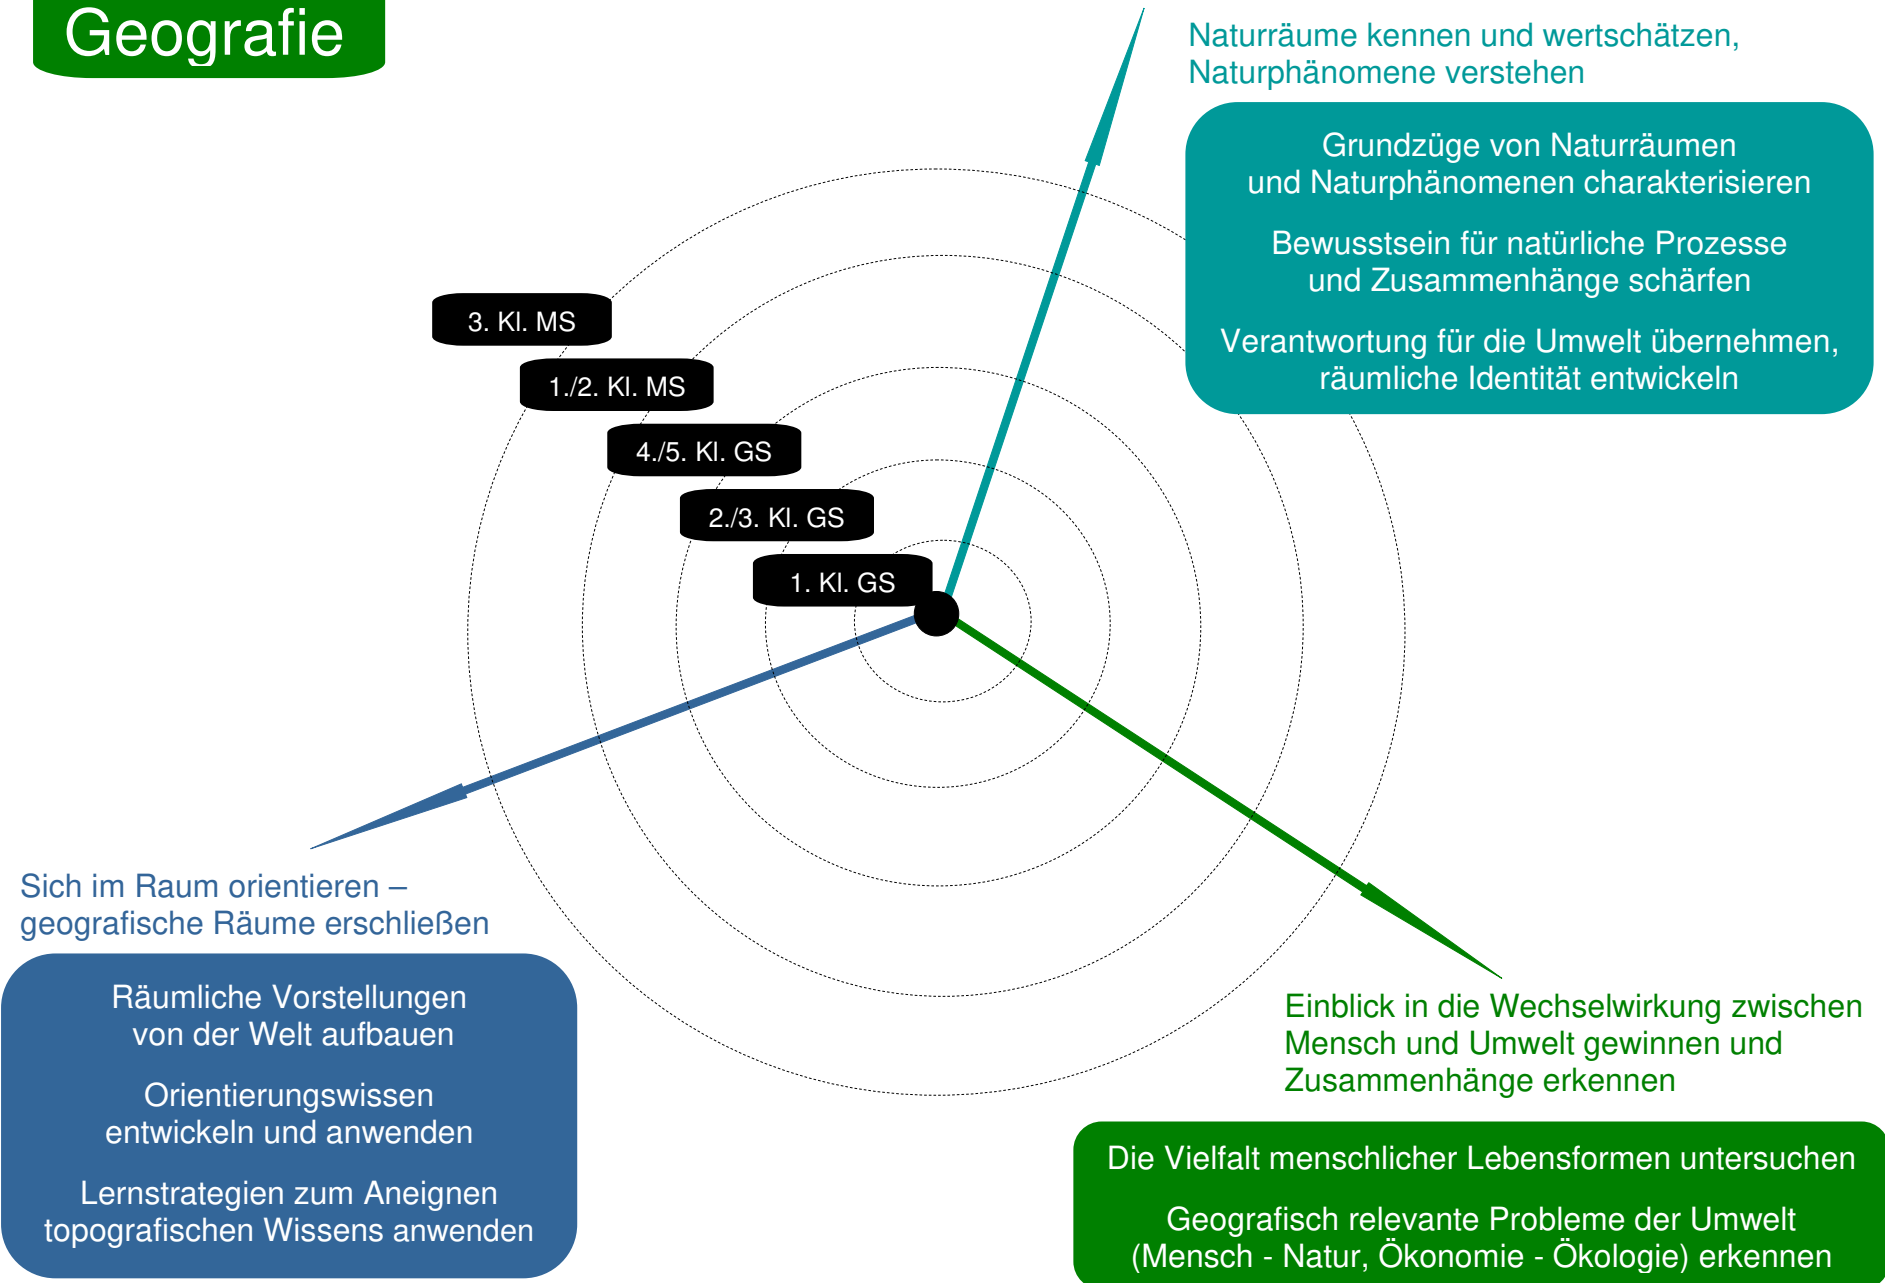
Geografie

Naturräume kennen und wertschätzen, Naturphänomene verstehen

Grundzüge von Naturräumen und Naturphänomenen charakterisieren

Bewusstsein für natürliche Prozesse und Zusammenhänge schärfen

Verantwortung für die Umwelt übernehmen, räumliche Identität entwickeln

3. Kl. MS

1./2. Kl. MS

4./5. Kl. GS

2./3. Kl. GS

1. Kl. GS

Sich im Raum orientieren – geografische Räume erschließen

Räumliche Vorstellungen von der Welt aufbauen

Orientierungswissen entwickeln und anwenden

Lernstrategien zum Aneignen topografischen Wissens anwenden

Einblick in die Wechselwirkung zwischen Mensch und Umwelt gewinnen und Zusammenhänge erkennen

Die Vielfalt menschlicher Lebensformen untersuchen

Geografisch relevante Probleme der Umwelt (Mensch - Natur, Ökonomie - Ökologie) erkennen